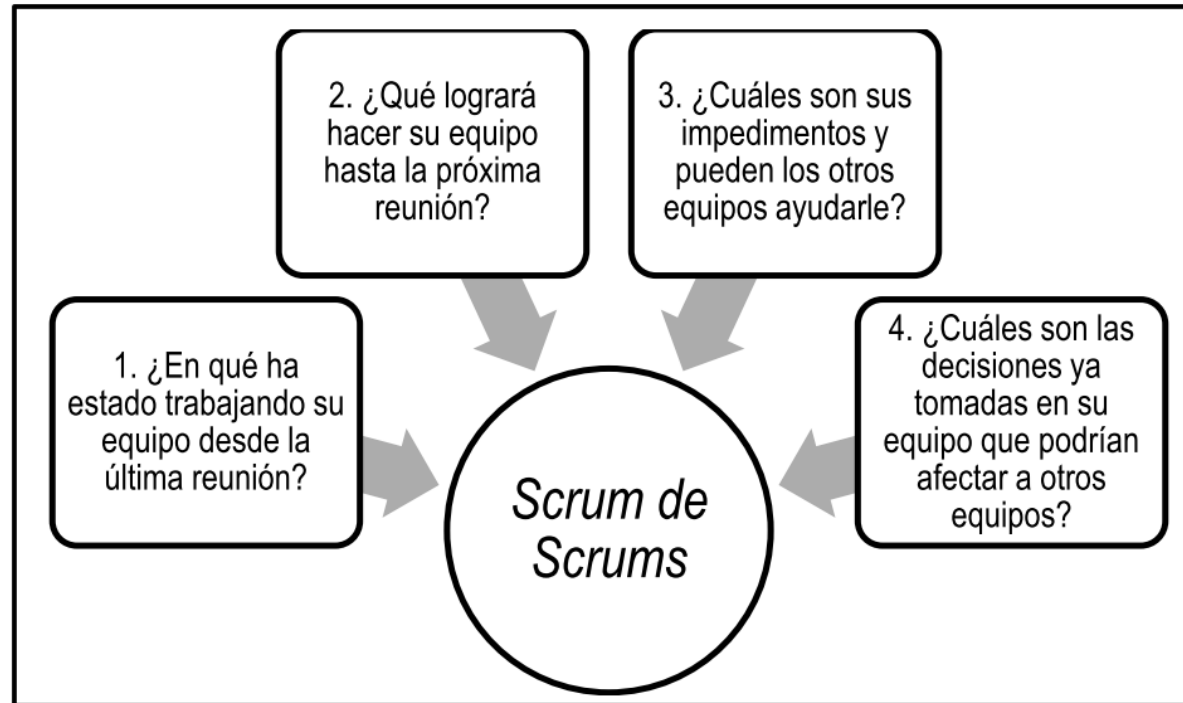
2. ¿Qué logrará hacer su equipo hasta la próxima reunión?

3. ¿Cuáles son sus impedimentos y pueden los otros equipos ayudarle?

1. ¿En qué ha estado trabajando su equipo desde la última reunión?

4. ¿Cuáles son las decisiones ya tomadas en su equipo que podrían afectar a otros equipos?

Scrum de Scrums